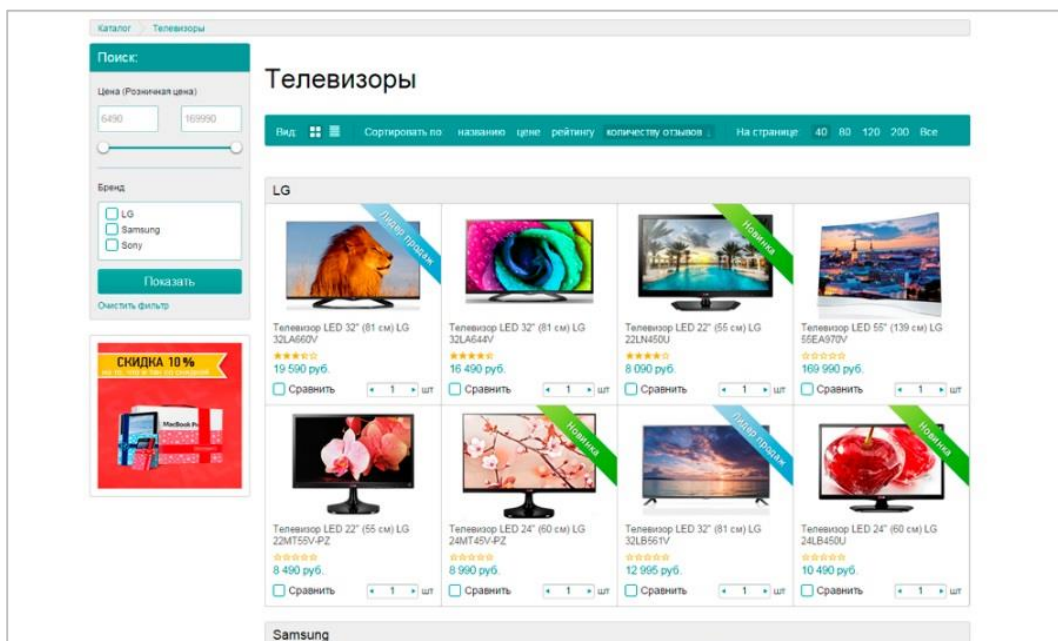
Каталог Телевизоры

Поиск:

Цена (Розничная цена)

6490

169990

Бренд

LG

Samsung

Sony

Показать

Очистить фильтр

СКИДКА 10%

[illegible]

MacBook Pro

Телевизоры

Вид: Сортировать по: названию цене рейтингу количеству отзывов На странице: 40 80 120 200 Все

LG

Лидер продаж

Телевизор LED 32" (81 см) LG 32LA660V

19 590 руб.

Сравнить 1 шт

Телевизор LED 32" (81 см) LG 32LA644V

16 490 руб.

Сравнить 1 шт

Новинка

Телевизор LED 22" (55 см) LG 22LN450U

8 090 руб.

Сравнить 1 шт

Телевизор LED 55" (139 см) LG 55EA970V

169 990 руб.

Сравнить 1 шт

Телевизор LED 22" (55 см) LG 22MT55V-PZ

8 490 руб.

Сравнить 1 шт

Новинка

Телевизор LED 24" (60 см) LG 24MT45V-PZ

8 990 руб.

Сравнить 1 шт

Лидер продаж

Телевизор LED 32" (81 см) LG 32LB561V

12 995 руб.

Сравнить 1 шт

Новинка

Телевизор LED 24" (60 см) LG 24LB450U

10 490 руб.

Сравнить 1 шт

Samsung